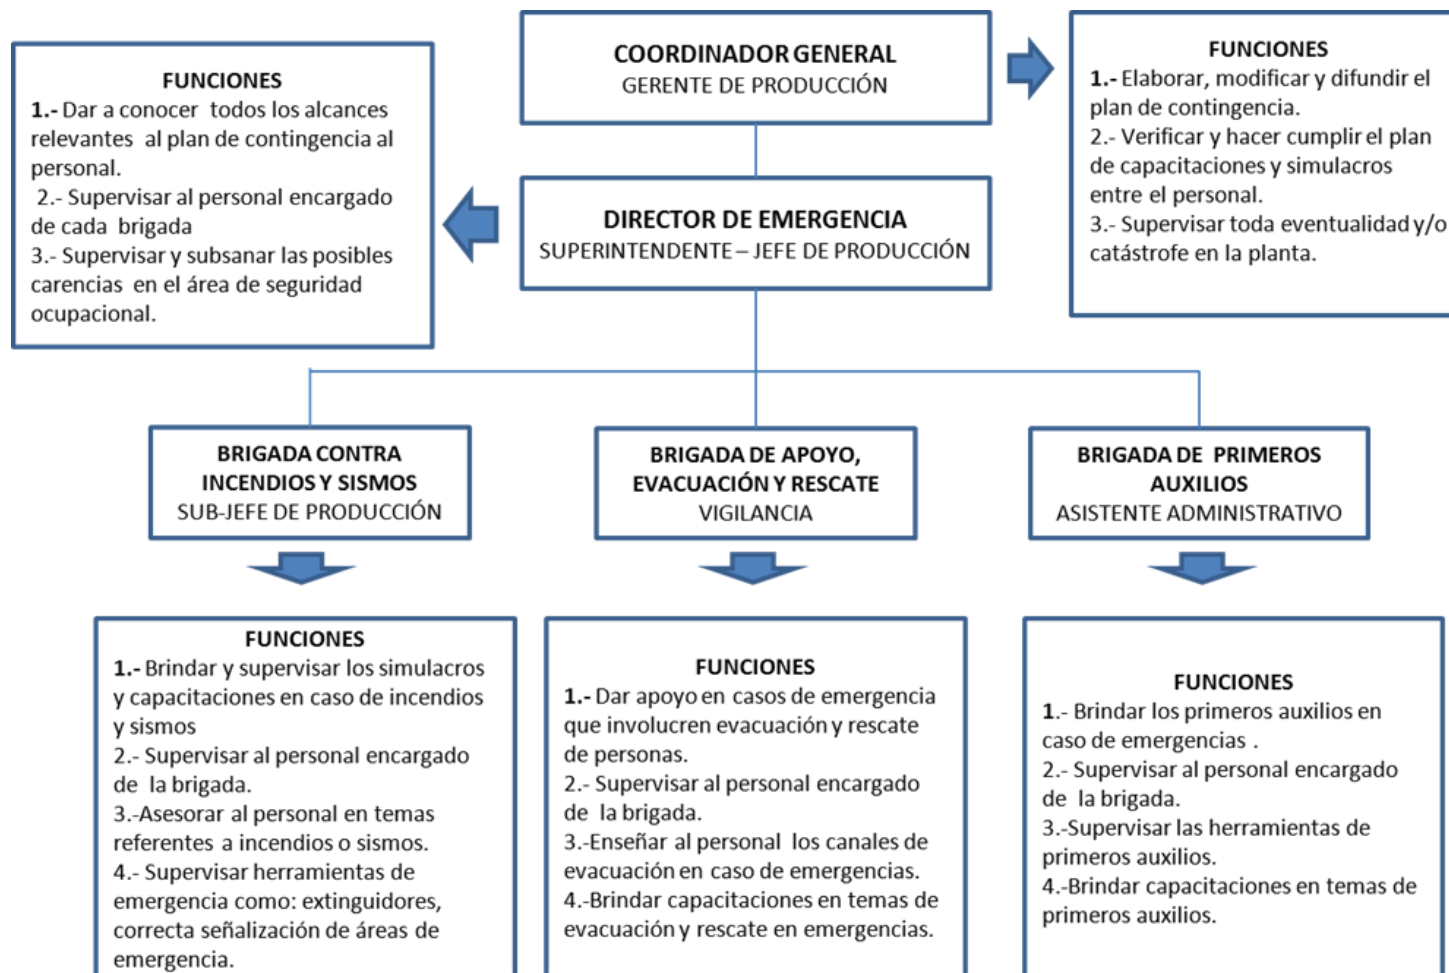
COORDINADOR GENERAL
GERENTE DE PRODUCCIÓN

FUNCIONES
1.- Elaborar, modificar y difundir el plan de contingencia.
2.- Verificar y hacer cumplir el plan de capacitaciones y simulacros entre el personal.
3.- Supervisar toda eventualidad y/o catástrofe en la planta.

FUNCIONES
1.- Dar a conocer todos los alcances relevantes al plan de contingencia al personal.
2.- Supervisar al personal encargado de cada brigada
3.- Supervisar y subsanar las posibles carencias en el área de seguridad ocupacional.

DIRECTOR DE EMERGENCIA
SUPERINTENDENTE – JEFE DE PRODUCCIÓN

BRIGADA CONTRA INCENDIOS Y SISMOS
SUB-JEFE DE PRODUCCIÓN

BRIGADA DE APOYO, EVACUACIÓN Y RESCATE
VIGILANCIA

BRIGADA DE PRIMEROS AUXILIOS
ASISTENTE ADMINISTRATIVO

FUNCIONES
1.- Brindar y supervisar los simulacros y capacitaciones en caso de incendios y sismos
2.- Supervisar al personal encargado de la brigada.
3.-Asesorar al personal en temas referentes a incendios o sismos.
4.- Supervisar herramientas de emergencia como: extinguidores, correcta señalización de áreas de emergencia.

FUNCIONES
1.- Dar apoyo en casos de emergencia que involucren evacuación y rescate de personas.
2.- Supervisar al personal encargado de la brigada.
3.-Enseñar al personal los canales de evacuación en caso de emergencias.
4.-Brindar capacitaciones en temas de evacuación y rescate en emergencias.

FUNCIONES
1.- Brindar los primeros auxilios en caso de emergencias .
2.- Supervisar al personal encargado de la brigada.
3.-Supervisar las herramientas de primeros auxilios.
4.-Brindar capacitaciones en temas de primeros auxilios.